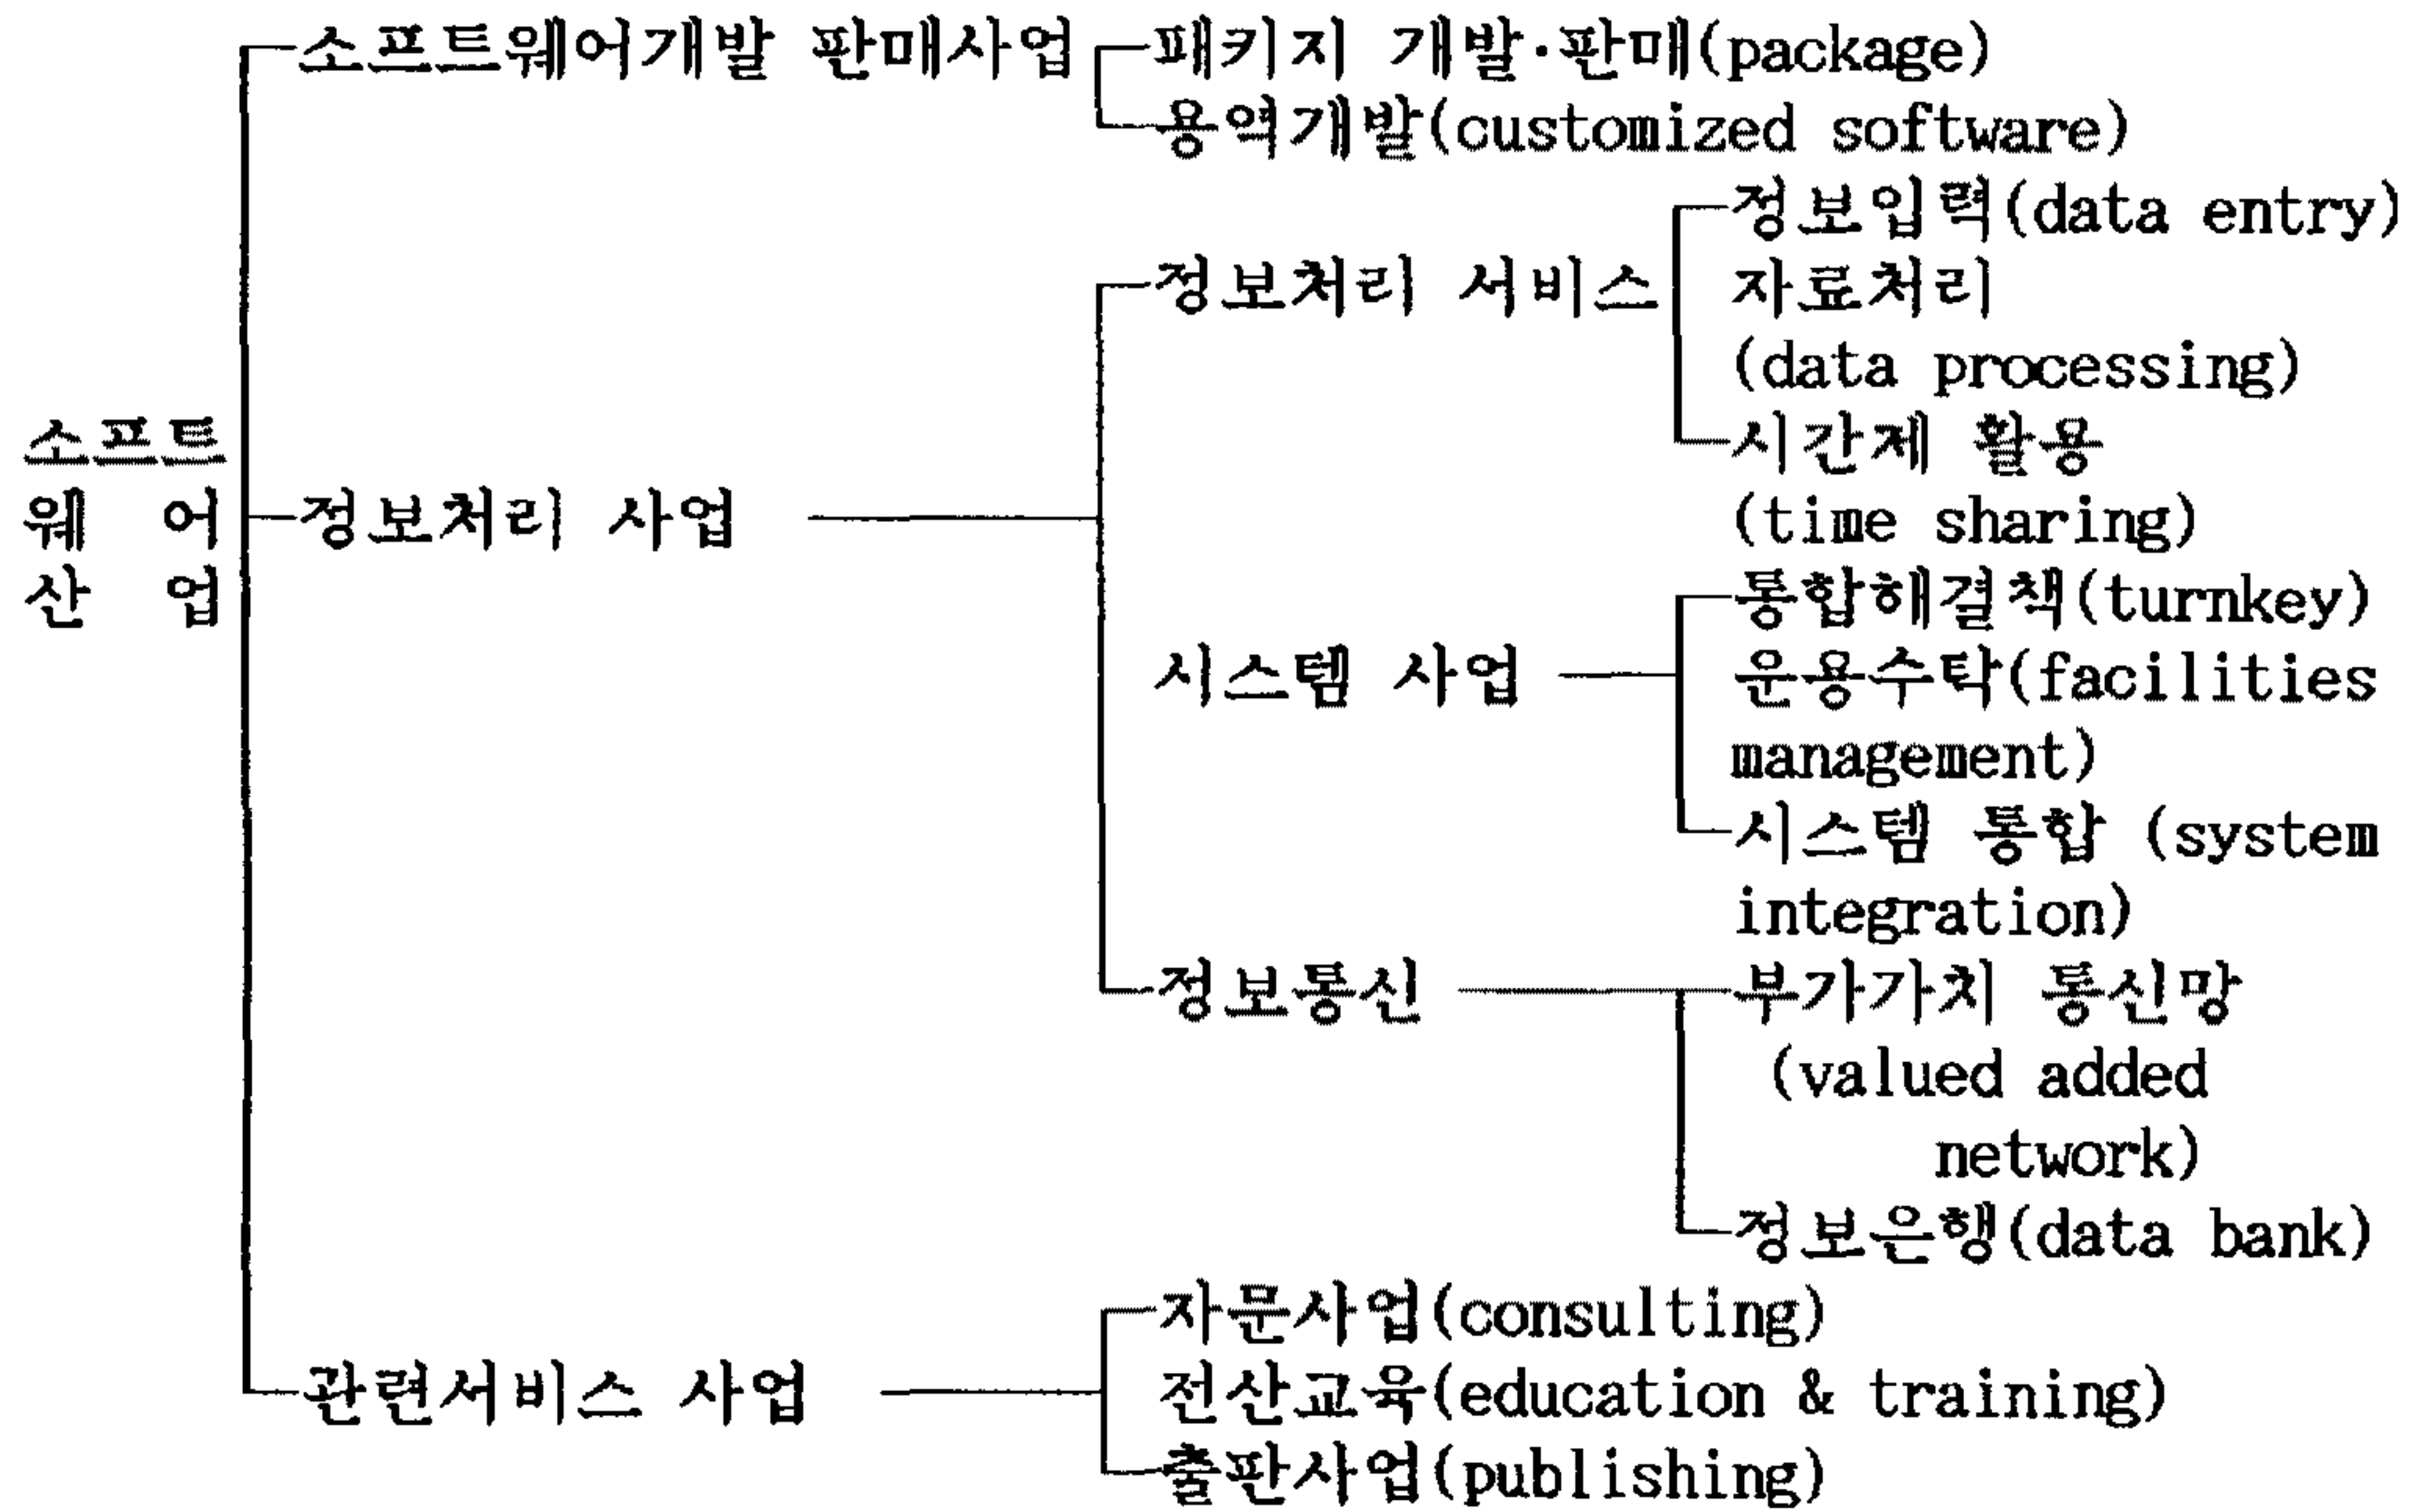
소프트웨어 산업

소프트웨어개발 판매사업
패키지 개발·판매(package)
용역개발(customized software)

정보처리 사업
정보처리 서비스
정보입력(data entry)
자료처리 (data processing)
시간제 활용 (time sharing)
시스템 사업
통합해결책(turnkey)
운용수탁(facilities management)
시스템 통합 (system integration)
정보통신
부가가치 통신망 (valued added network)
정보은행(data bank)

관련서비스 사업
자문사업(consulting)
전산교육(education & training)
출판사업(publishing)